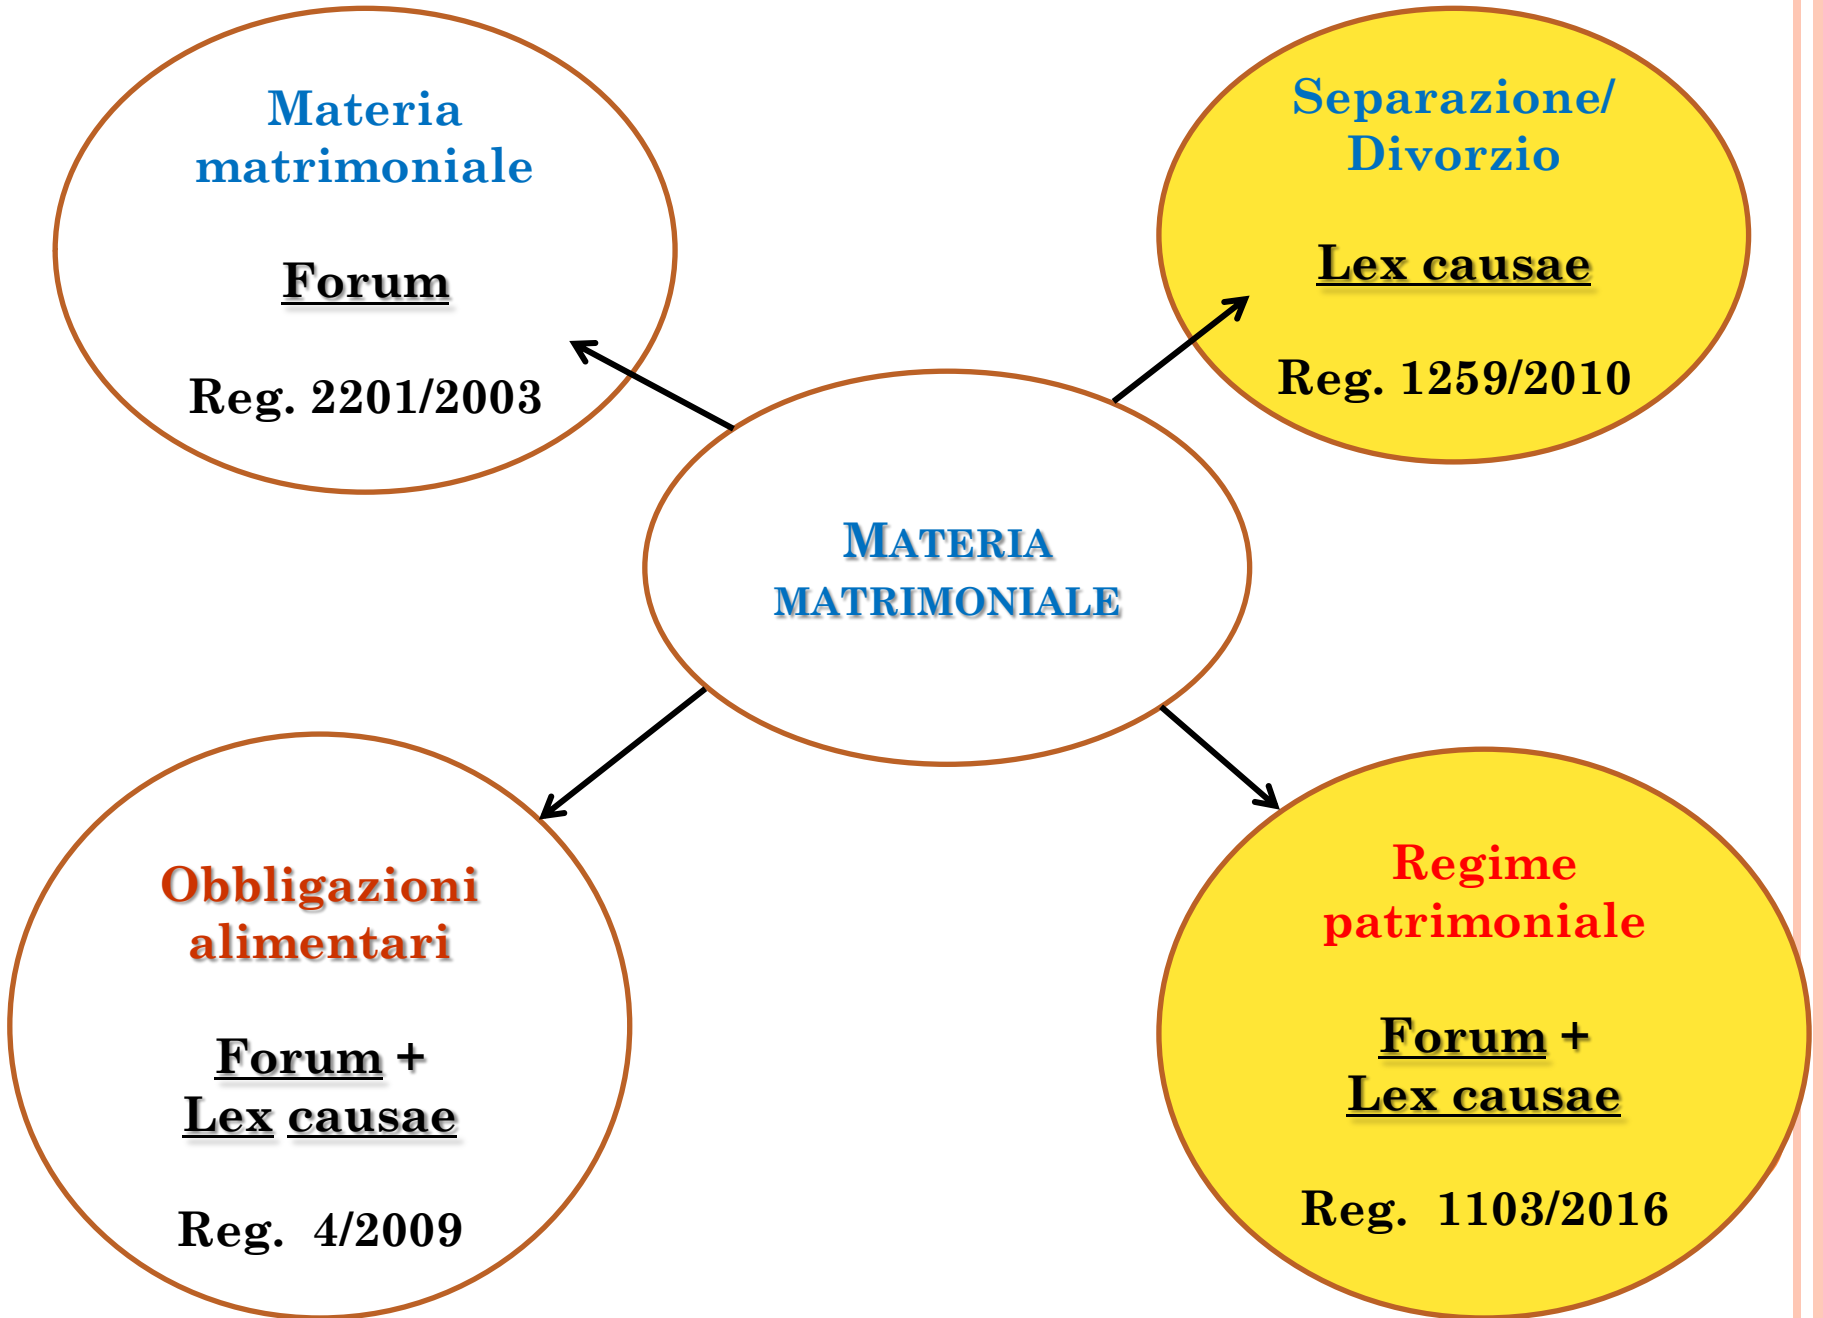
Materia matrimoniale

Forum

Reg. 2201/2003

Separazione/ Divorzio

Lex causae

Reg. 1259/2010

MATERIA MATRIMONIALE

Obbligazioni alimentari

Forum +
Lex causae

Reg. 4/2009

Regime patrimoniale

Forum +
Lex causae

Reg. 1103/2016